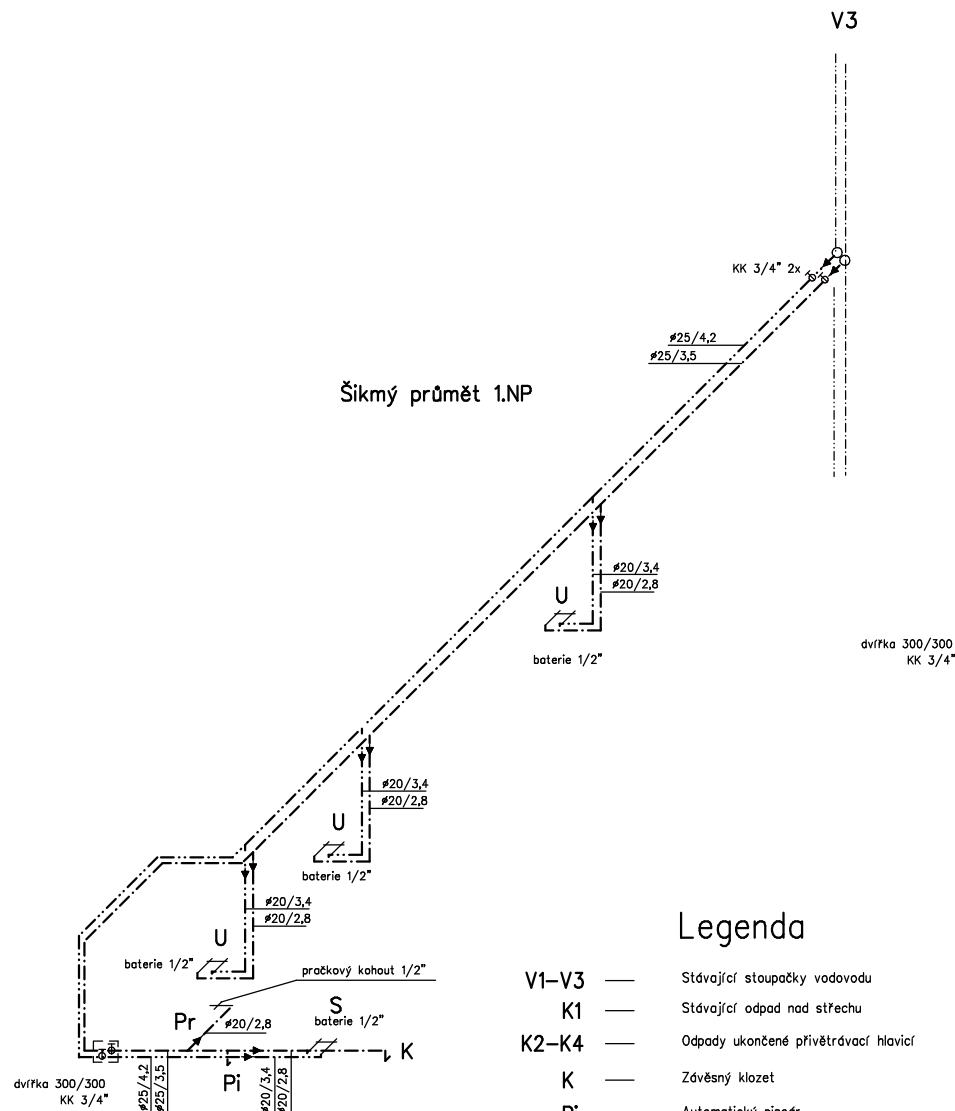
V3

KK 3/4" 2x

ø25/4,2
ø25/3,5

Šikmý průmět 1.NP

ø20/3,4
ø20/2,8

U

baterie 1/2"

dvířka 300/300
KK 3/4"

ø20/3,4
ø20/2,8

U

baterie 1/2"

ø20/3,4
ø20/2,8

U

baterie 1/2"

pračkový kohout 1/2"

Pr

ø20/2,8

S
baterie 1/2"

K

Pi

dvířka 300/300
KK 3/4"

ø25/4,2
ø25/3,5

ø20/3,4
ø20/2,8

Legenda

V1–V3 — Stávající stoupačky vodovodu
K1 — Stávající odpad nad střechu
K2–K4 — Odpady ukončené přivětrávací hlavicí
K — Závěsný klozet
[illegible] — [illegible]